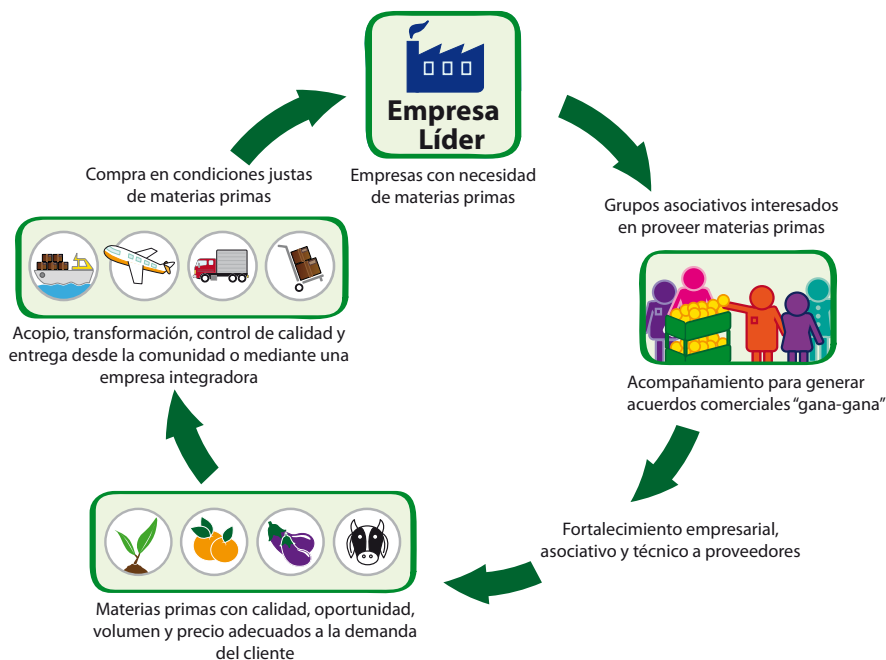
Empresa Líder

Empresas con necesidad de materias primas

Grupos asociativos interesados en proveer materias primas

Acompañamiento para generar acuerdos comerciales "gana-gana"

Fortalecimiento empresarial, asociativo y técnico a proveedores

Materias primas con calidad, oportunidad, volumen y precio adecuados a la demanda del cliente

Acopio, transformación, control de calidad y entrega desde la comunidad o mediante una empresa integradora

Compra en condiciones justas de materias primas